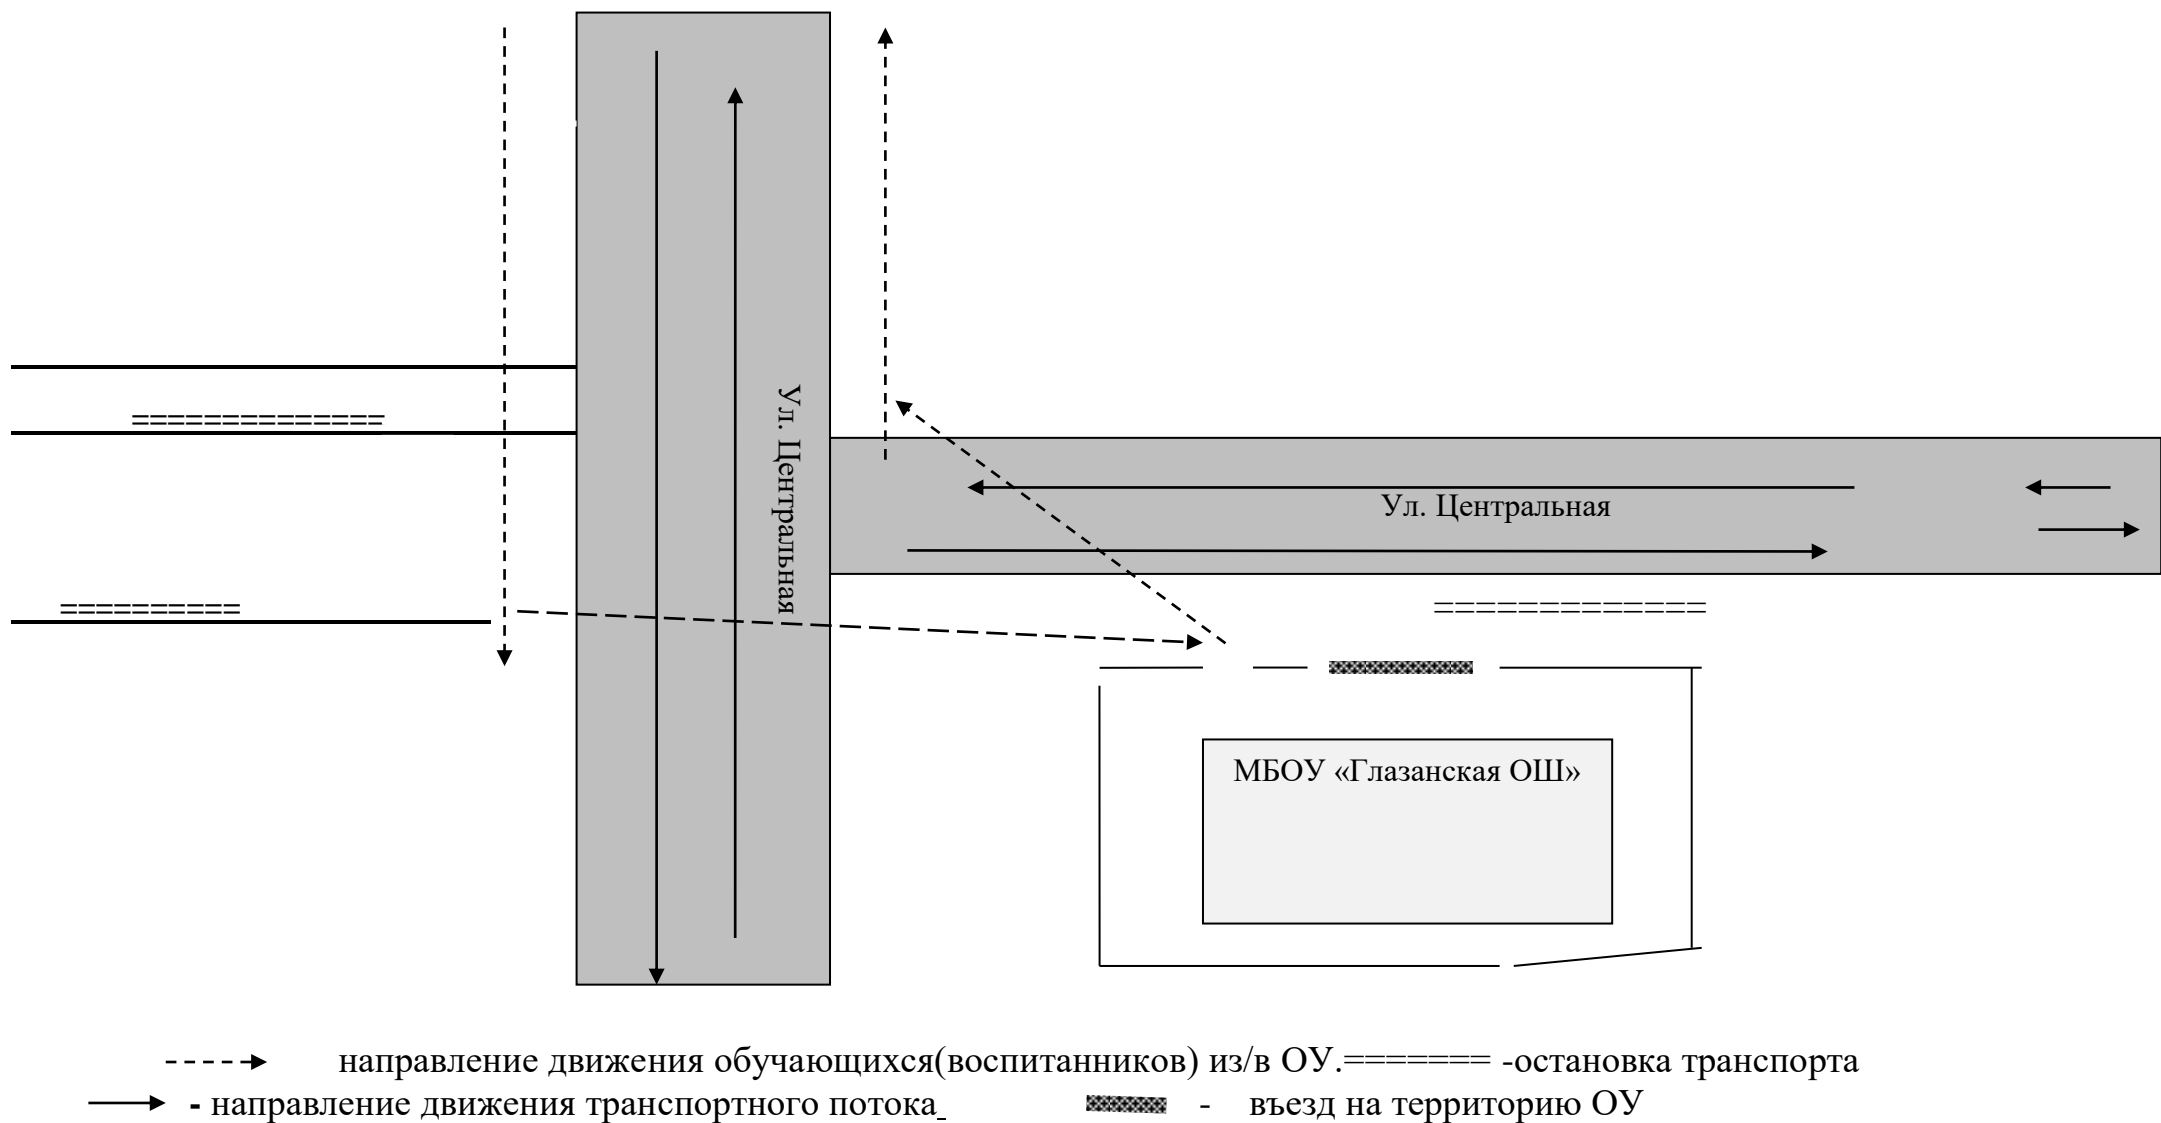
==============

Ул. Центральная

Ул. Центральная

==========

=============

МБОУ «Глазанская ОШ»

направление движения обучающихся(воспитанников) из/в ОУ.======= -остановка транспорта

- направление движения транспортного потока - въезд на территорию ОУ